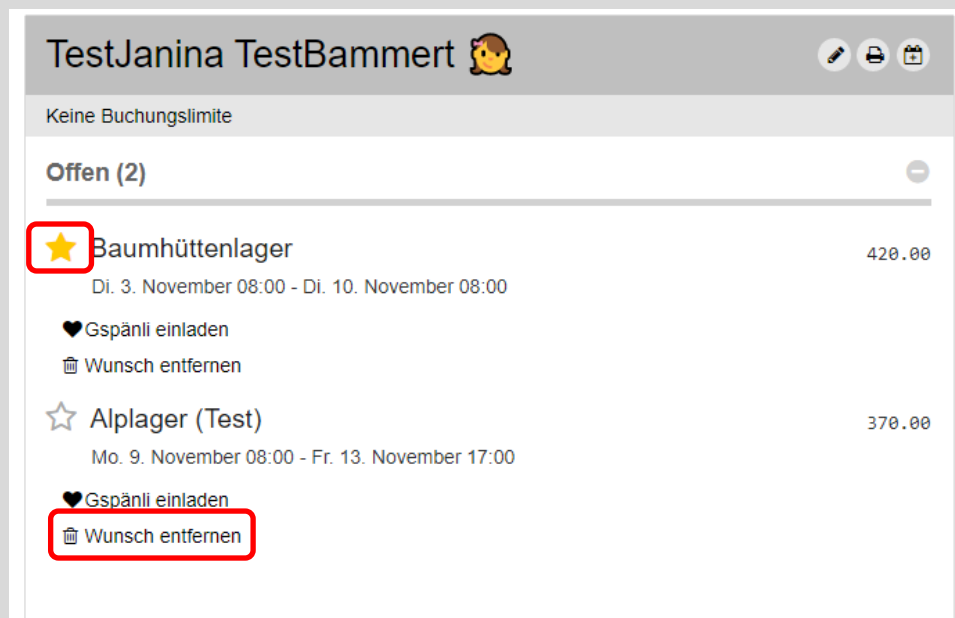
TestJanina TestBammert

Keine Buchungslimite

Offen (2)

Baumhüttenlager
420.00
Di. 3. November 08:00 - Di. 10. November 08:00

Gspänli einladen
Wunsch entfernen

Alplager (Test)
370.00
Mo. 9. November 08:00 - Fr. 13. November 17:00

Gspänli einladen
Wunsch entfernen